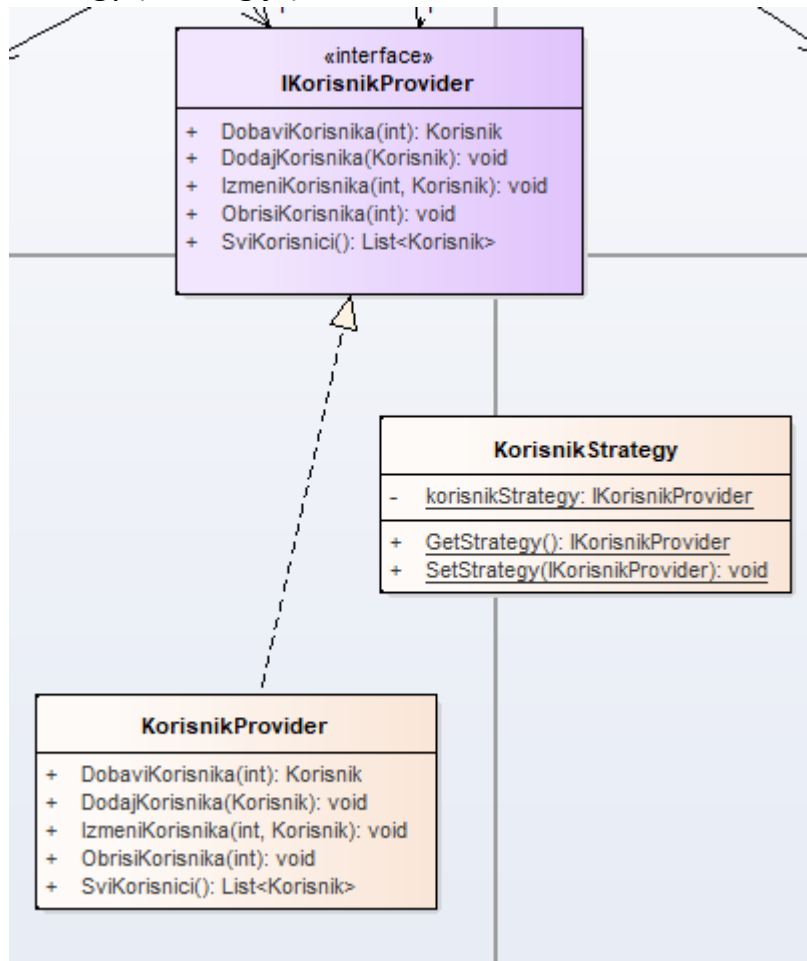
«interface»
IKorisnikProvider

+ DobaviKorisnika(int): Korisnik
+ DodajKorisnika(Korisnik): void
+ IzmeniKorisnika(int, Korisnik): void
+ ObrisiKorisnika(int): void
+ SviKorisnici(): List<Korisnik>

KorisnikStrategy

- korisnikStrategy: IKorisnikProvider

+ GetStrategy(): IKorisnikProvider
+ SetStrategy(IKorisnikProvider): void

KorisnikProvider

+ DobaviKorisnika(int): Korisnik
+ DodajKorisnika(Korisnik): void
+ IzmeniKorisnika(int, Korisnik): void
+ ObrisiKorisnika(int): void
+ SviKorisnici(): List<Korisnik>